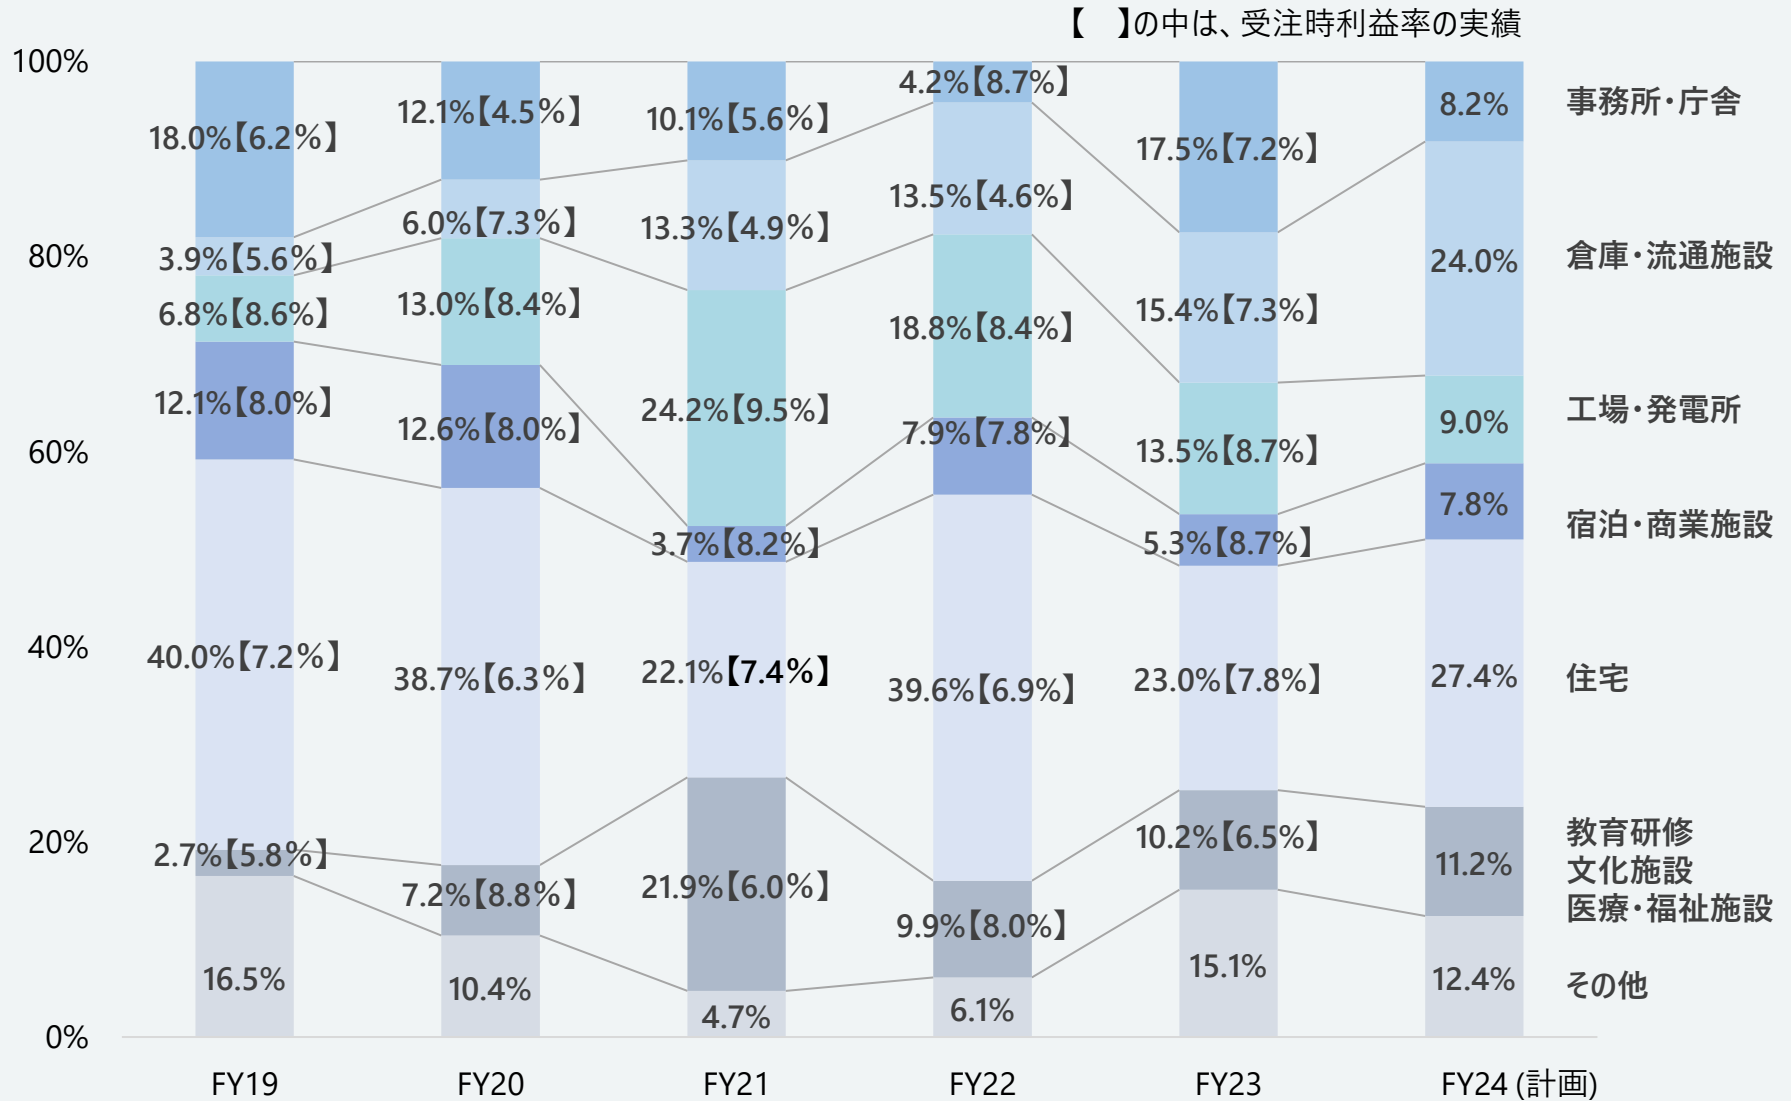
【　】の中は、受注時利益率の実績

100%
80%
60%
40%
20%
0%

18.0%【6.2%】
3.9%【5.6%】
6.8%【8.6%】
12.1%【8.0%】
40.0%【7.2%】
2.7%【5.8%】
16.5%

12.1%【4.5%】
6.0%【7.3%】
13.0%【8.4%】
12.6%【8.0%】
38.7%【6.3%】
7.2%【8.8%】
10.4%

10.1%【5.6%】
13.3%【4.9%】
24.2%【9.5%】
3.7%【8.2%】
22.1%【7.4%】
21.9%【6.0%】
4.7%

4.2%【8.7%】
13.5%【4.6%】
18.8%【8.4%】
7.9%【7.8%】
39.6%【6.9%】
9.9%【8.0%】
6.1%

17.5%【7.2%】
15.4%【7.3%】
13.5%【8.7%】
5.3%【8.7%】
23.0%【7.8%】
10.2%【6.5%】
15.1%

8.2%
24.0%
9.0%
7.8%
27.4%
11.2%
12.4%

事務所・庁舎
倉庫・流通施設
工場・発電所
宿泊・商業施設
住宅
教育研修
文化施設
医療・福祉施設
その他

FY19
FY20
FY21
FY22
FY23
FY24 (計画)